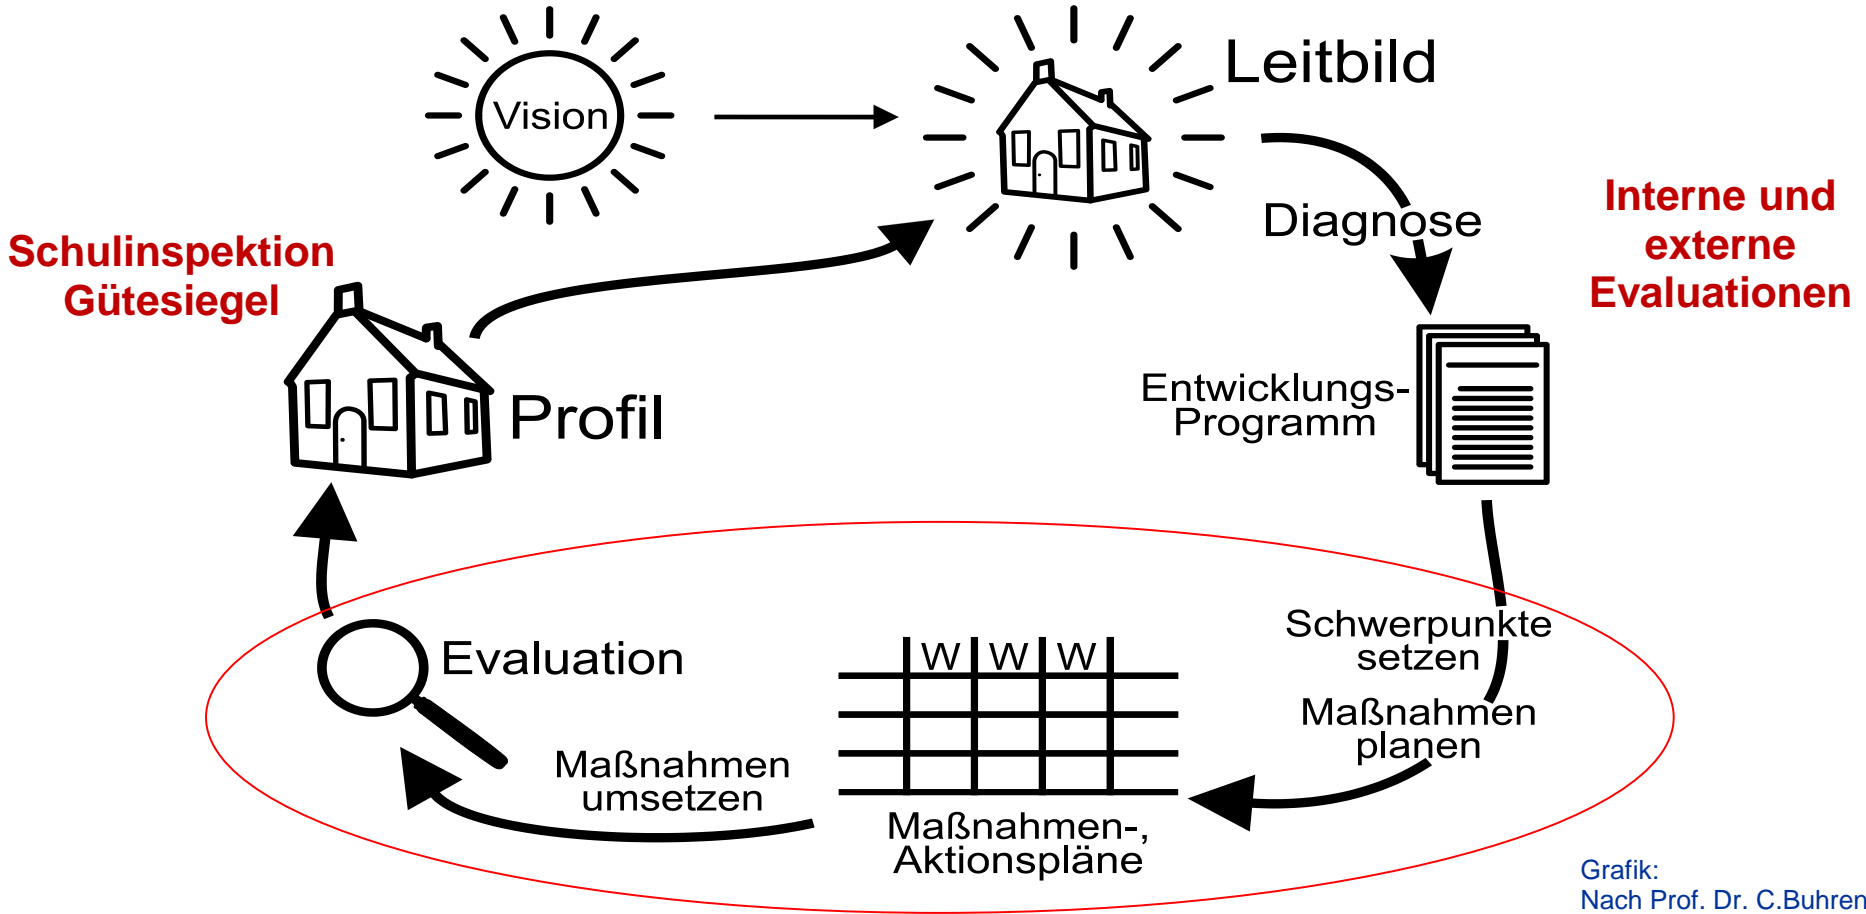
Vision

Leitbild

Diagnose

Interne und externe Evaluationen

Schulinspektion Gütesiegel

Profil

Entwicklungs-Programm

Evaluation

W W W

Schwerpunkte setzen

Maßnahmen planen

Maßnahmen umsetzen

Maßnahmen-, Aktionspläne

Grafik:
Nach Prof. Dr. C.Buhren